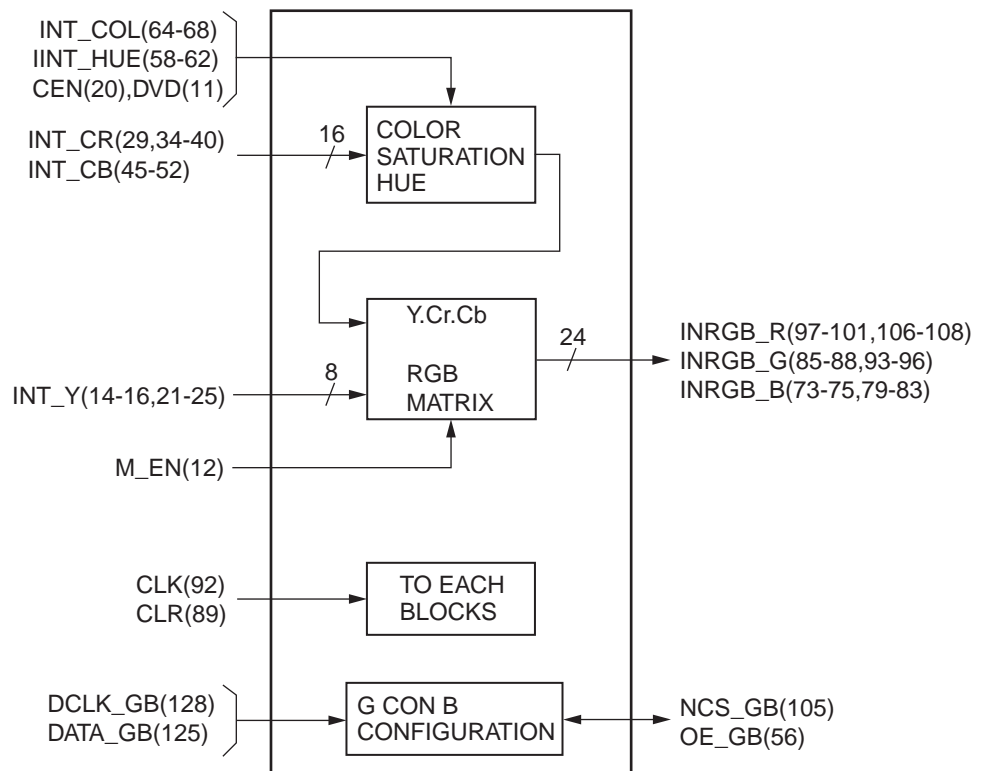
INT_COL(64-68)
IINT_HUE(58-62)
CEN(20),DVD(11)

INT_CR(29,34-40)
INT_CB(45-52)

16

COLOR SATURATION HUE

Y.Cr.Cb

RGB MATRIX

24

INRGB_R(97-101,106-108)
INRGB_G(85-88,93-96)
INRGB_B(73-75,79-83)

8

INT_Y(14-16,21-25)

M_EN(12)

CLK(92)
CLR(89)

TO EACH BLOCKS

DCLK_GB(128)
DATA_GB(125)

G CON B CONFIGURATION

NCS_GB(105)
OE_GB(56)